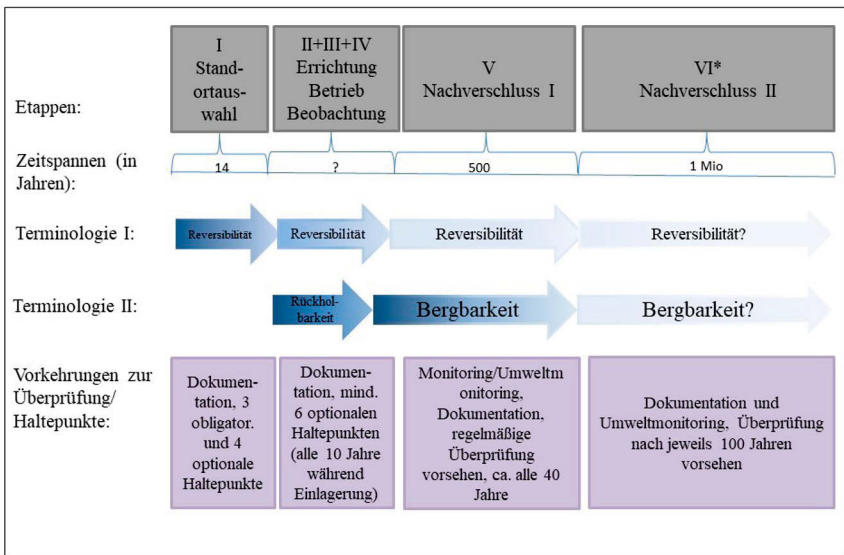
Etappen:

I Standortauswahl

II+III+IV Errichtung Betrieb Beobachtung

V Nachverschluss I

VI* Nachverschluss II

Zeitspannen (in Jahren):

14

?

500

1 Mio

Terminologie I:

Reversibilität

Reversibilität

Reversibilität

Reversibilität?

Terminologie II:

Rückholbarkeit

Bergbarkeit

Bergbarkeit?

Vorkehrungen zur Überprüfung/ Haltepunkte:

Dokumentation, 3 obligator. und 4 optionale Haltepunkte

Dokumentation, mind. 6 optionalen Haltepunkten (alle 10 Jahre während Einlagerung)

Monitoring/Umweltmonitoring, Dokumentation, regelmäßige Überprüfung vorsehen, ca. alle 40 Jahre

Dokumentation und Umweltmonitoring, Überprüfung nach jeweils 100 Jahren vorsehen